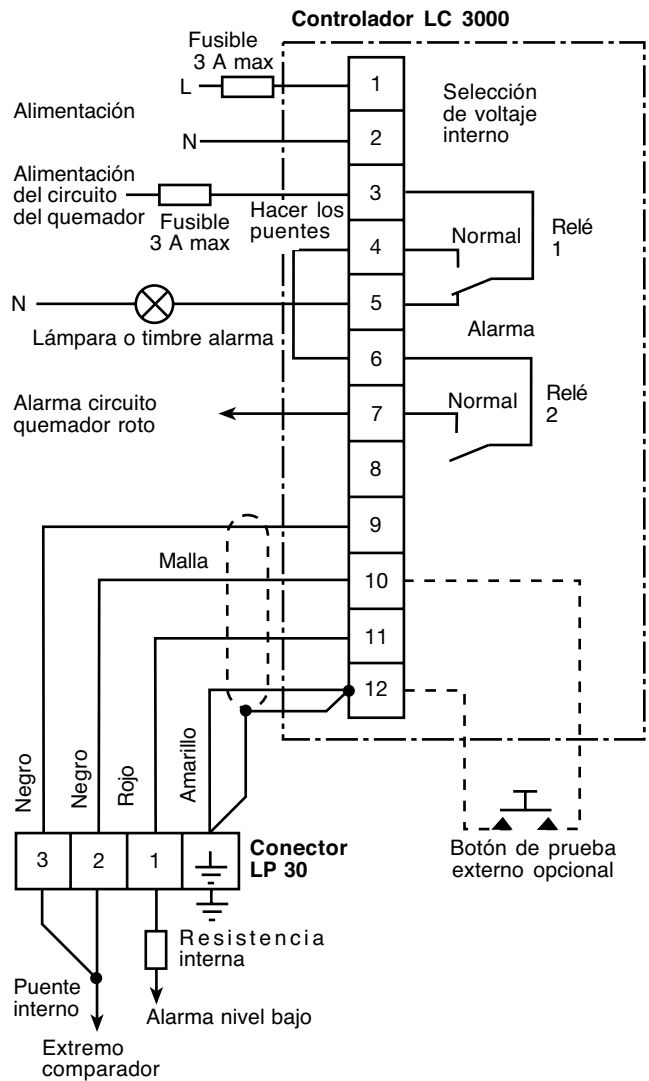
Controlador LC 3000

Fusible 3 A max

L

Alimentación

N

Alimentación del circuito del quemador

Fusible 3 A max

Hacer los puentes

1
2
3
4
5
6
7
8
9
10
11
12

Selección de voltaje interno

Normal

Relé 1

N

Lámpara o timbre alarma

Alarma

Alarma circuito quemador roto

Normal

Relé 2

Malla

Negro

Negro

Rojo

Amarillo

3
2
1

Conector LP 30

Botón de prueba externo opcional

Resistencia interna

Puente interno

Alarma nivel bajo

Extremo comparador